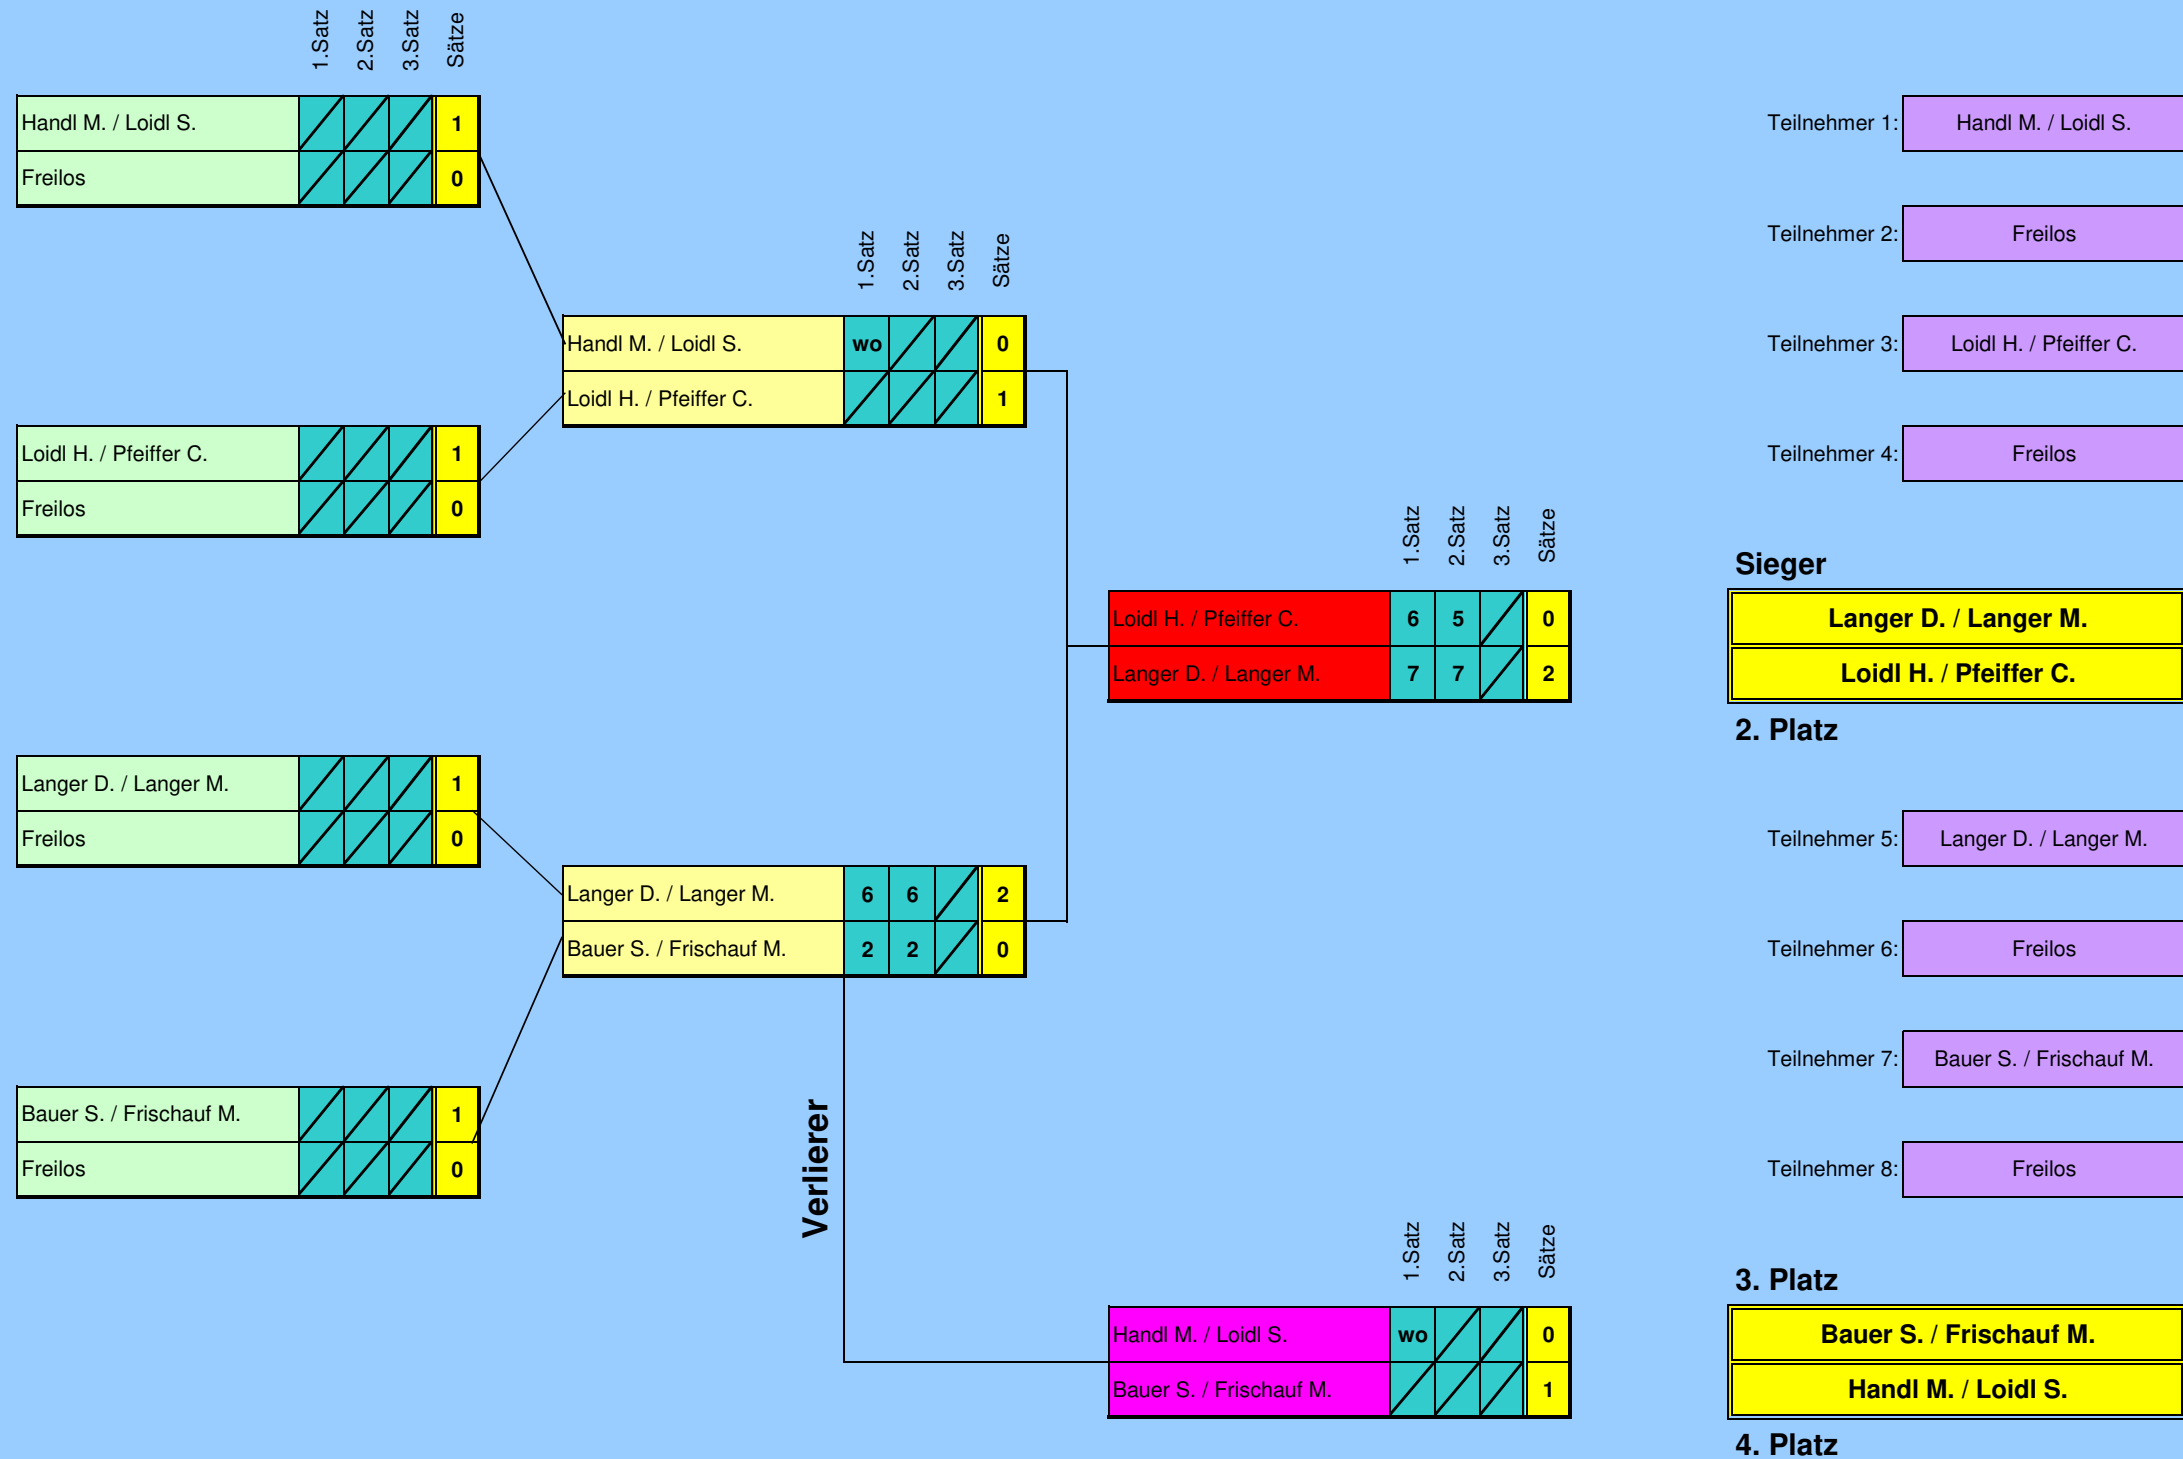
| | 1.Satz | 2.Satz | 3.Satz | Sätze |
|---|---|---|---|---|
| Handl M. / Loidl S. | | | | 1 |
| Freilos | | | | 0 |

| | 1.Satz | 2.Satz | 3.Satz | Sätze |
|---|---|---|---|---|
| Loidl H. / Pfeiffer C. | | | | 1 |
| Freilos | | | | 0 |

| | 1.Satz | 2.Satz | 3.Satz | Sätze |
|---|---|---|---|---|
| Langer D. / Langer M. | | | | 1 |
| Freilos | | | | 0 |

| | 1.Satz | 2.Satz | 3.Satz | Sätze |
|---|---|---|---|---|
| Bauer S. / Frischauf M. | | | | 1 |
| Freilos | | | | 0 |

| | 1.Satz | 2.Satz | 3.Satz | Sätze |
|---|---|---|---|---|
| Handl M. / Loidl S. | wo | | | 0 |
| Loidl H. / Pfeiffer C. | | | | 1 |

| | 1.Satz | 2.Satz | 3.Satz | Sätze |
|---|---|---|---|---|
| Langer D. / Langer M. | 6 | 6 | | 2 |
| Bauer S. / Frischauf M. | 2 | 2 | | 0 |

| | 1.Satz | 2.Satz | 3.Satz | Sätze |
|---|---|---|---|---|
| Loidl H. / Pfeiffer C. | 6 | 5 | | 0 |
| Langer D. / Langer M. | 7 | 7 | | 2 |

Verlierer

| | 1.Satz | 2.Satz | 3.Satz | Sätze |
|---|---|---|---|---|
| Handl M. / Loidl S. | wo | | | 0 |
| Bauer S. / Frischauf M. | | | | 1 |

Teilnehmer 1: Handl M. / Loidl S.
Teilnehmer 2: Freilos
Teilnehmer 3: Loidl H. / Pfeiffer C.
Teilnehmer 4: Freilos

Sieger
Langer D. / Langer M.
Loidl H. / Pfeiffer C.
2. Platz

Teilnehmer 5: Langer D. / Langer M.
Teilnehmer 6: Freilos
Teilnehmer 7: Bauer S. / Frischauf M.
Teilnehmer 8: Freilos

3. Platz
Bauer S. / Frischauf M.
Handl M. / Loidl S.
4. Platz